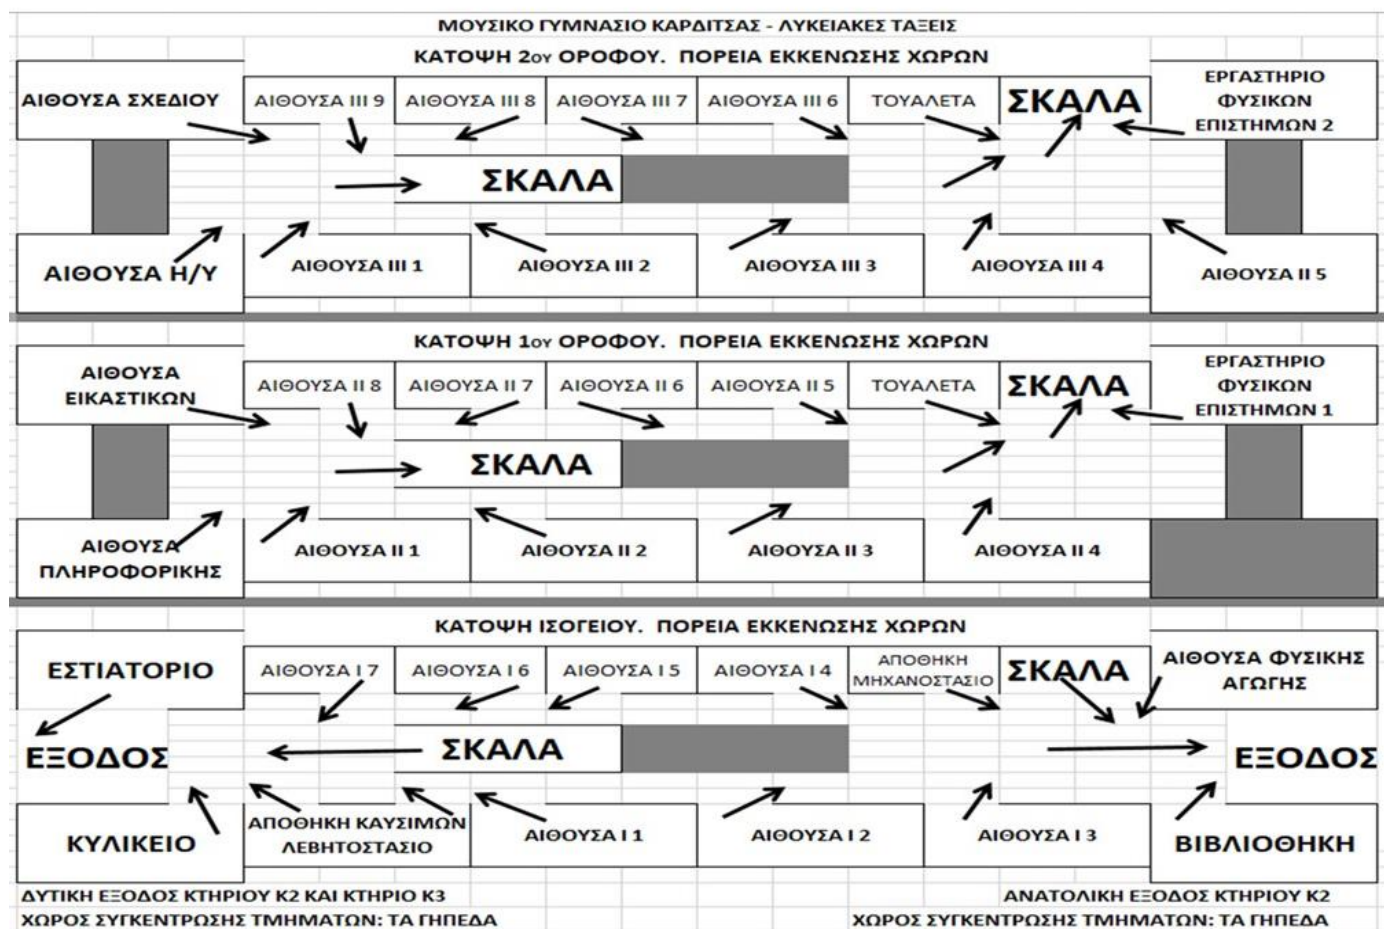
ΜΟΥΣΙΚΟ ΓΥΜΝΑΣΙΟ ΚΑΡΔΙΤΣΑΣ - ΛΥΚΕΙΑΚΕΣ ΤΑΞΕΙΣ

ΚΑΤΟΨΗ 2ογ ΟΡΟΦΟΥ. ΠΟΡΕΙΑ ΕΚΚΕΝΩΣΗΣ ΧΩΡΩΝ

ΑΙΘΟΥΣΑ ΣΧΕΔΙΟΥ

ΑΙΘΟΥΣΑ ΙΙΙ 9

ΑΙΘΟΥΣΑ ΙΙΙ 8

ΑΙΘΟΥΣΑ ΙΙΙ 7

ΑΙΘΟΥΣΑ ΙΙΙ 6

ΤΟΥΑΛΕΤΑ

ΣΚΑΛΑ

ΕΡΓΑΣΤΗΡΙΟ ΦΥΣΙΚΩΝ ΕΠΙΣΤΗΜΩΝ 2

ΣΚΑΛΑ

ΑΙΘΟΥΣΑ Η/Υ

ΑΙΘΟΥΣΑ ΙΙΙ 1

ΑΙΘΟΥΣΑ ΙΙΙ 2

ΑΙΘΟΥΣΑ ΙΙΙ 3

ΑΙΘΟΥΣΑ ΙΙΙ 4

ΑΙΘΟΥΣΑ ΙΙ 5

ΚΑΤΟΨΗ 1ογ ΟΡΟΦΟΥ. ΠΟΡΕΙΑ ΕΚΚΕΝΩΣΗΣ ΧΩΡΩΝ

ΑΙΘΟΥΣΑ ΕΙΚΑΣΤΙΚΩΝ

ΑΙΘΟΥΣΑ ΙΙ 8

ΑΙΘΟΥΣΑ ΙΙ 7

ΑΙΘΟΥΣΑ ΙΙ 6

ΑΙΘΟΥΣΑ ΙΙ 5

ΤΟΥΑΛΕΤΑ

ΣΚΑΛΑ

ΕΡΓΑΣΤΗΡΙΟ ΦΥΣΙΚΩΝ ΕΠΙΣΤΗΜΩΝ 1

ΣΚΑΛΑ

ΑΙΘΟΥΣΑ ΠΛΗΡΟΦΟΡΙΚΗΣ

ΑΙΘΟΥΣΑ ΙΙ 1

ΑΙΘΟΥΣΑ ΙΙ 2

ΑΙΘΟΥΣΑ ΙΙ 3

ΑΙΘΟΥΣΑ ΙΙ 4

ΚΑΤΟΨΗ ΙΣΟΓΕΙΟΥ. ΠΟΡΕΙΑ ΕΚΚΕΝΩΣΗΣ ΧΩΡΩΝ

ΕΣΤΙΑΤΟΡΙΟ

ΑΙΘΟΥΣΑ Ι 7

ΑΙΘΟΥΣΑ Ι 6

ΑΙΘΟΥΣΑ Ι 5

ΑΙΘΟΥΣΑ Ι 4

ΑΠΟΘΗΚΗ ΜΗΧΑΝΟΣΤΑΣΙΟ

ΣΚΑΛΑ

ΑΙΘΟΥΣΑ ΦΥΣΙΚΗΣ ΑΓΩΓΗΣ

ΕΞΟΔΟΣ

ΣΚΑΛΑ

ΕΞΟΔΟΣ

ΚΥΛΙΚΕΙΟ

ΑΠΟΘΗΚΗ ΚΑΥΣΙΜΩΝ ΛΕΒΗΤΟΣΤΑΣΙΟ

ΑΙΘΟΥΣΑ Ι 1

ΑΙΘΟΥΣΑ Ι 2

ΑΙΘΟΥΣΑ Ι 3

ΒΙΒΛΙΟΘΗΚΗ

ΔΥΤΙΚΗ ΕΞΟΔΟΣ ΚΤΗΡΙΟΥ Κ2 ΚΑΙ ΚΤΗΡΙΟ Κ3
ΧΩΡΟΣ ΣΥΓΚΕΝΤΡΩΣΗΣ ΤΜΗΜΑΤΩΝ: ΤΑ ΓΗΠΕΔΑ

ΑΝΑΤΟΛΙΚΗ ΕΞΟΔΟΣ ΚΤΗΡΙΟΥ Κ2
ΧΩΡΟΣ ΣΥΓΚΕΝΤΡΩΣΗΣ ΤΜΗΜΑΤΩΝ: ΤΑ ΓΗΠΕΔΑ